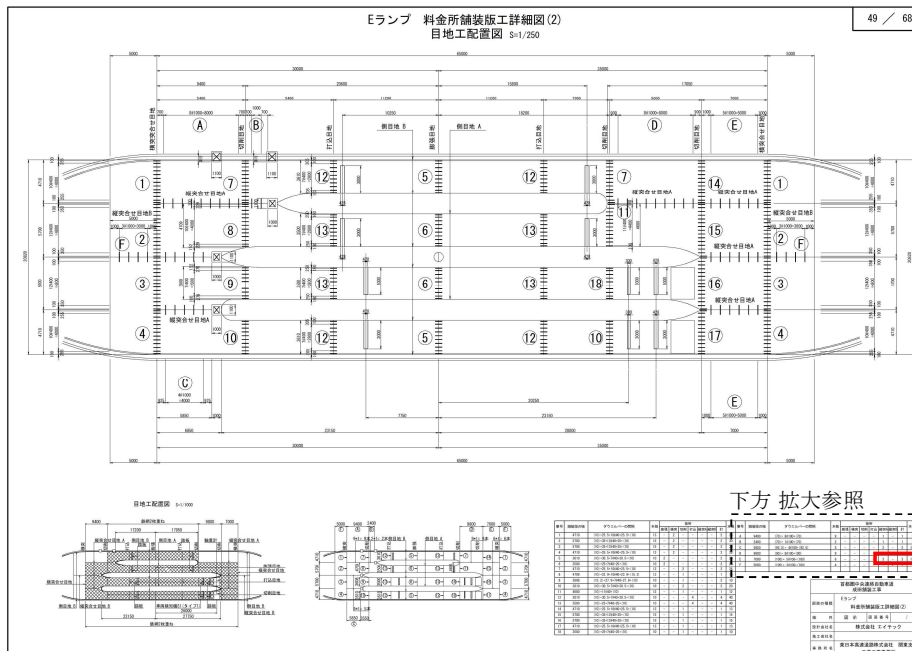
Eランプ　料金所舗装版工詳細図(2)
目地工配置図 S=1/250

49 ／ 68

5000
45000
5000
30000
15000
9400
20000
11200
11000
15000
10200
5000
17000
7800
5400
5400
5400
10200
5000

嵌突合せ目地
切断目地
打込目地
側目地 B
側目地 A
膨張目地
打込目地
切断目地
嵌突合せ目地

Ⓐ
Ⓑ
Ⓓ
Ⓔ
Ⓒ
Ⓕ

①
②
③
④
⑤
⑥
⑦
⑧
⑨
⑩
⑪
⑫
⑬
⑭
⑮
⑯
⑰
⑲

縦突合せ目地A
縦突合せ目地B

7750
23150
20550
28000
23150
30000
5000
65000
5000

目地工配置図 S=1/1000

下方 拡大参照

首都圏中央連絡自動車道
坂東舗装工事

Eランプ
料金所舗装版工詳細図(2)

株式会社 エイテック

東日本高速道路株式会社